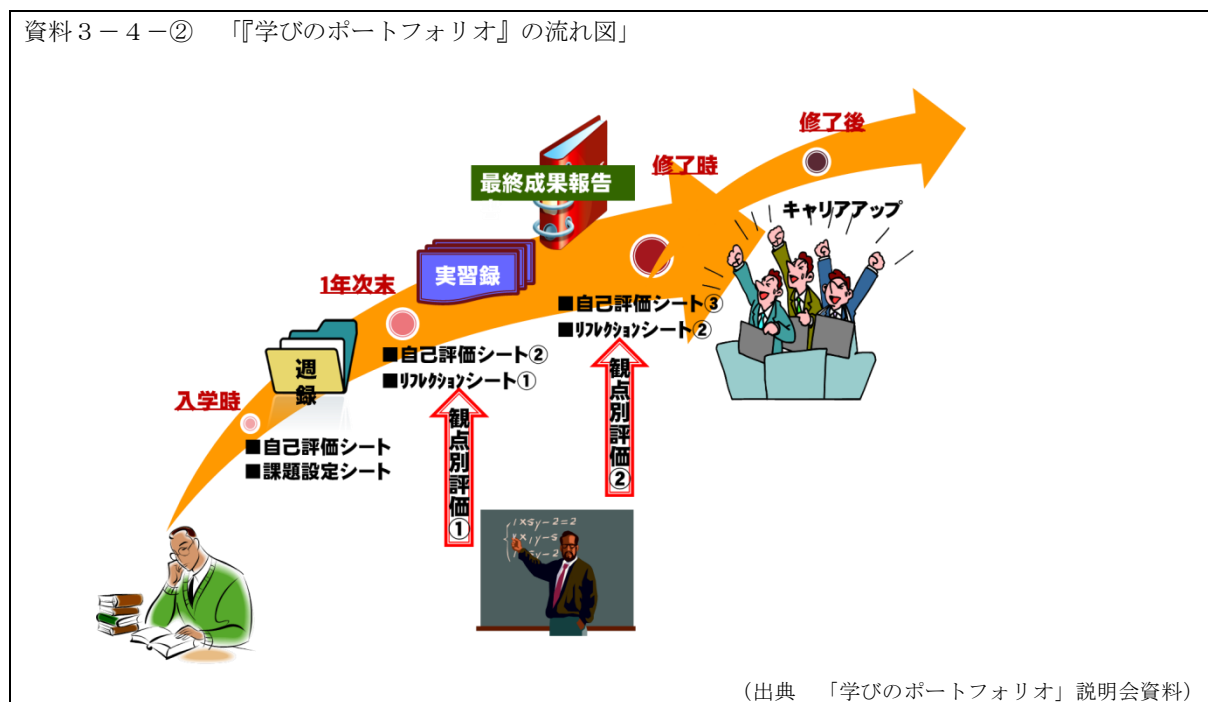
資料３－４－②　「『学びのポートフォリオ』の流れ図」

修了後

修了時

最終成果報告

キャリアアップ

実習録

1年次末

■自己評価シート③
■リフレクションシート②

週録

■自己評価シート②
■リフレクションシート①

入学時

観点別評価②

■自己評価シート
■課題設定シート

観点別評価①

(出典　「学びのポートフォリオ」説明会資料)